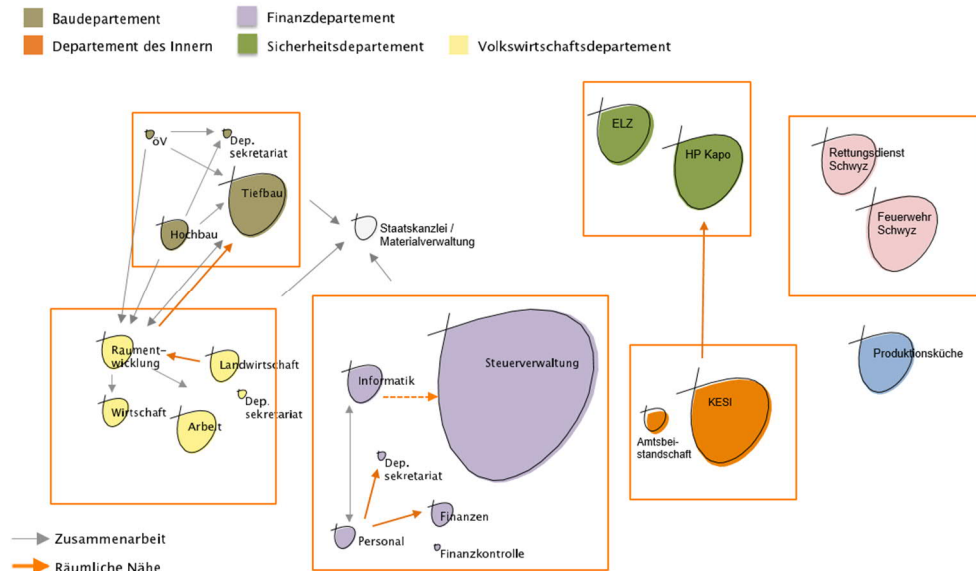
Baudepartement
Finanzdepartement
Departement des Innern
Sicherheitsdepartement
Volkswirtschaftsdepartement

öV
Dep. sekretariat
Tiefbau
Hochbau
Staatskanzlei / Materialverwaltung
ELZ
HP Kapo
Rettungsdienst Schwyz
Feuerwehr Schwyz
Raumentwicklung
Landwirtschaft
Dep. sekretariat
Wirtschaft
Arbeit
Informatik
Steuerverwaltung
Dep. sekretariat
Personal
Finanzen
Finanzkontrolle
Amtsbeistandschaft
KESI
Produktionsküche

Zusammenarbeit
Räumliche Nähe